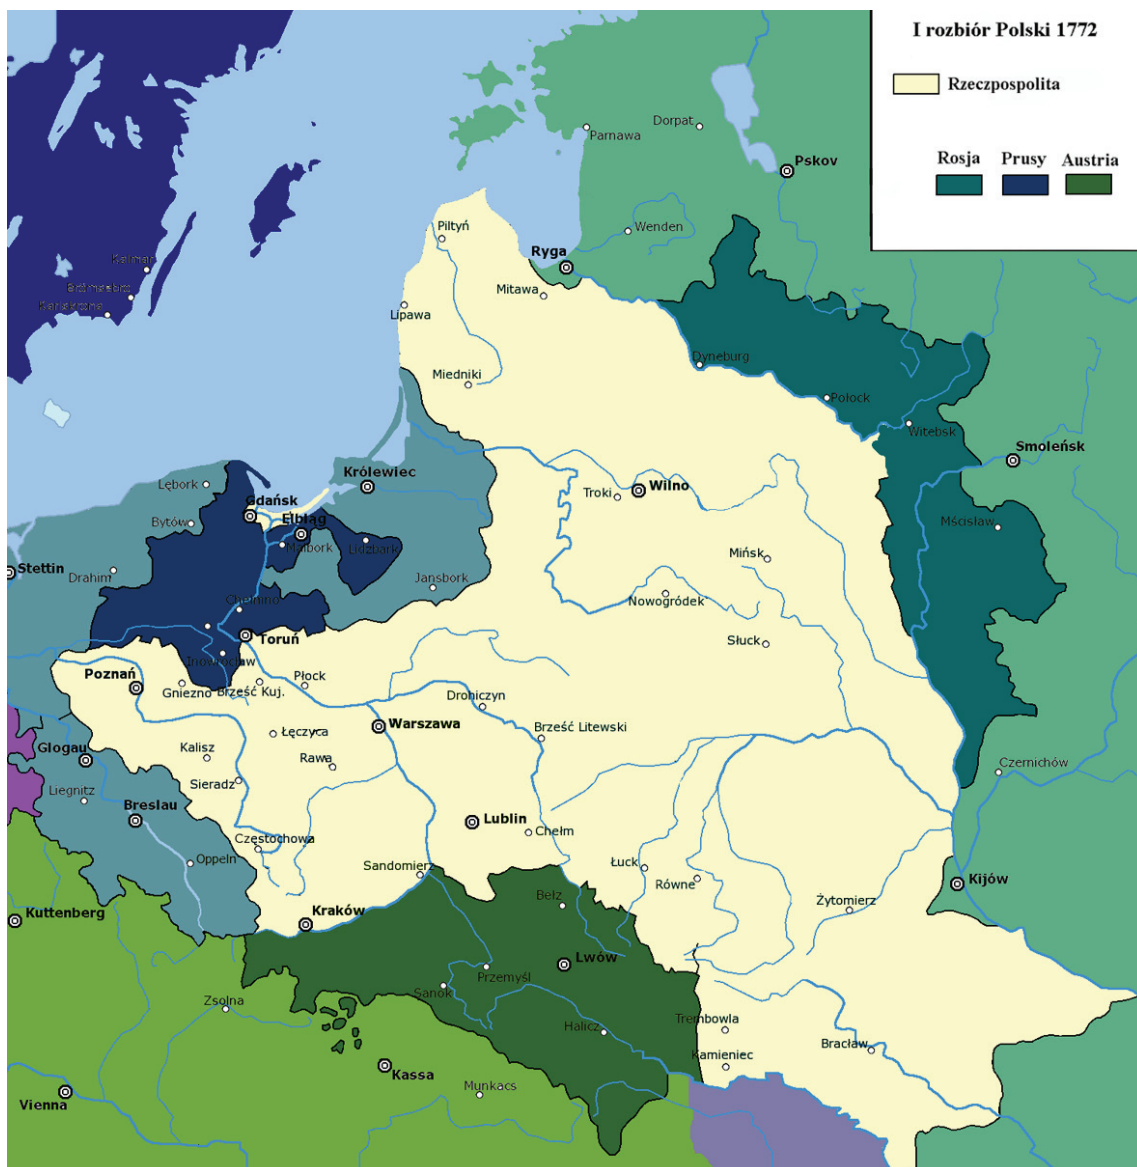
I rozbiór Polski 1772

Rzeczpospolita

Rosja
Prusy
Austria

Parnawa
Dorpat
Pskov
Wenden
Piltyń
Ryga
Mitawa
Lipawa
Kalmar
Brömsebro
Karlskrona
Miedniki
Dyneburg
Połock
Witebsk
Smoleńsk
Królewiec
Lębork
Gdańsk
Elbląg
Bytów
Malbork
Lidzbark
Troki
Wilno
Mińsk
Mścisław
Stettin
Drahim
Jansbork
Chełmno
Nowogródek
Toruń
Słuck
Inowrocław
Poznań
Gniezno
Brześć Kuj.
Płock
Drohiczyn
Warszawa
Brześć Litewski
Łęczyca
Glogau
Kalisz
Rawa
Sieradz
Czernichów
Liegnitz
Breslau
Lublin
Chełm
Częstochowa
Oppeln
Sandomierz
Łuck
Równe
Kijów
Belz
Żytomierz
Kuttenberg
Kraków
Lwów
Przemyśl
Sanok
Zsolna
Halicz
Trembowla
Bracław
Kamieniec
Kassa
Munkacs
Vienna